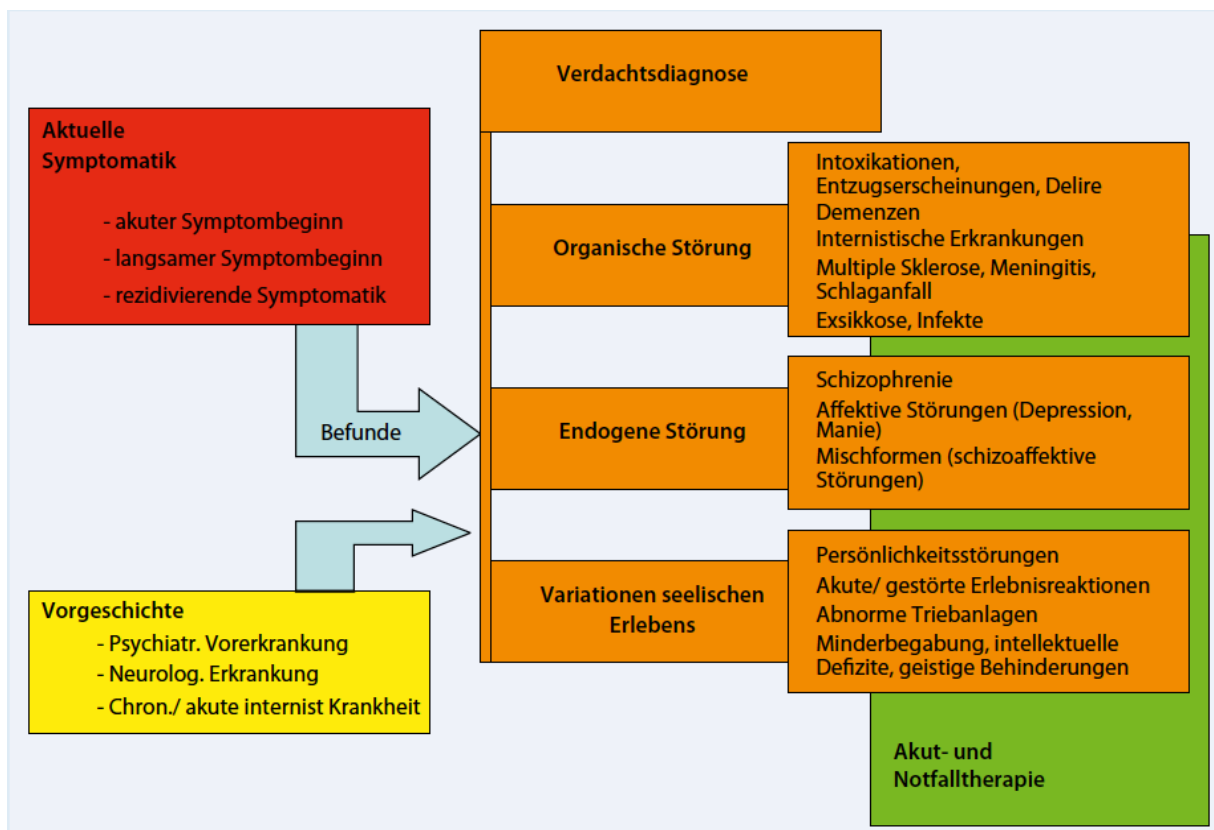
Aktuelle Symptomatik

- akuter Symptombeginn
- langsamer Symptombeginn
- rezidivierende Symptomatik

Befunde

Vorgeschichte
- Psychiatr. Vorerkrankung
- Neurolog. Erkrankung
- Chron./ akute internist Krankheit

Verdachtsdiagnose

Organische Störung

Intoxikationen, Entzugserscheinungen, Delire
Demenzen
Internistische Erkrankungen
Multiple Sklerose, Meningitis, Schlaganfall
Exsikkose, Infekte

Endogene Störung

Schizophrenie
Affektive Störungen (Depression, Manie)
Mischformen (schizoaffektive Störungen)

Variationen seelischen Erlebens

Persönlichkeitsstörungen
Akute/ gestörte Erlebnisreaktionen
Abnorme Triebanlagen
Minderbegabung, intellektuelle Defizite, geistige Behinderungen

Akut- und Notfalltherapie